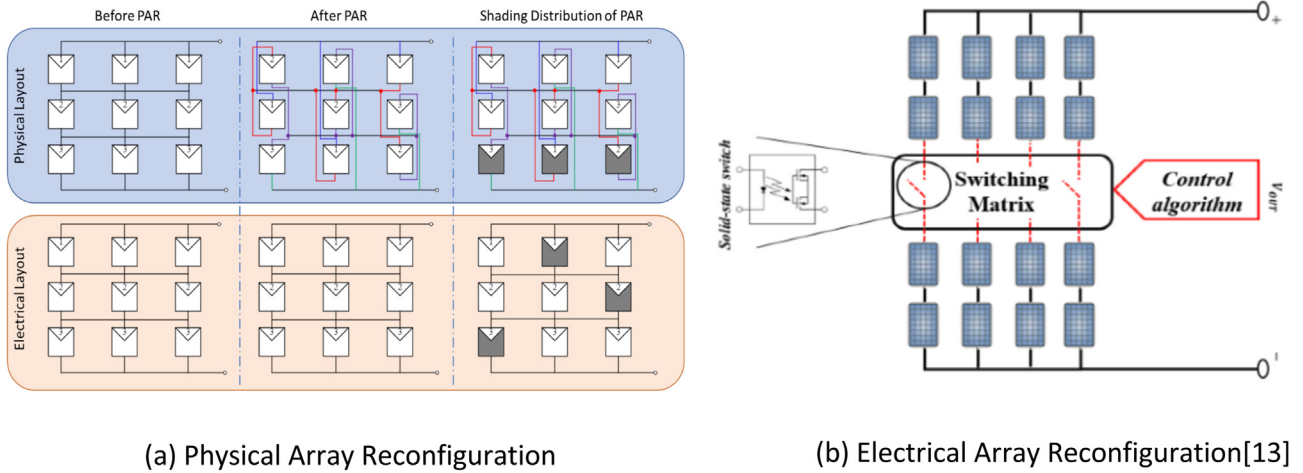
Before PAR

After PAR

Shading Distribution of PAR

Physical Layout

Electrical Layout

(a) Physical Array Reconfiguration

+

Solid-state switch

Switching Matrix

Control algorithm

$V_{OUT}$

-

(b) Electrical Array Reconfiguration[13]